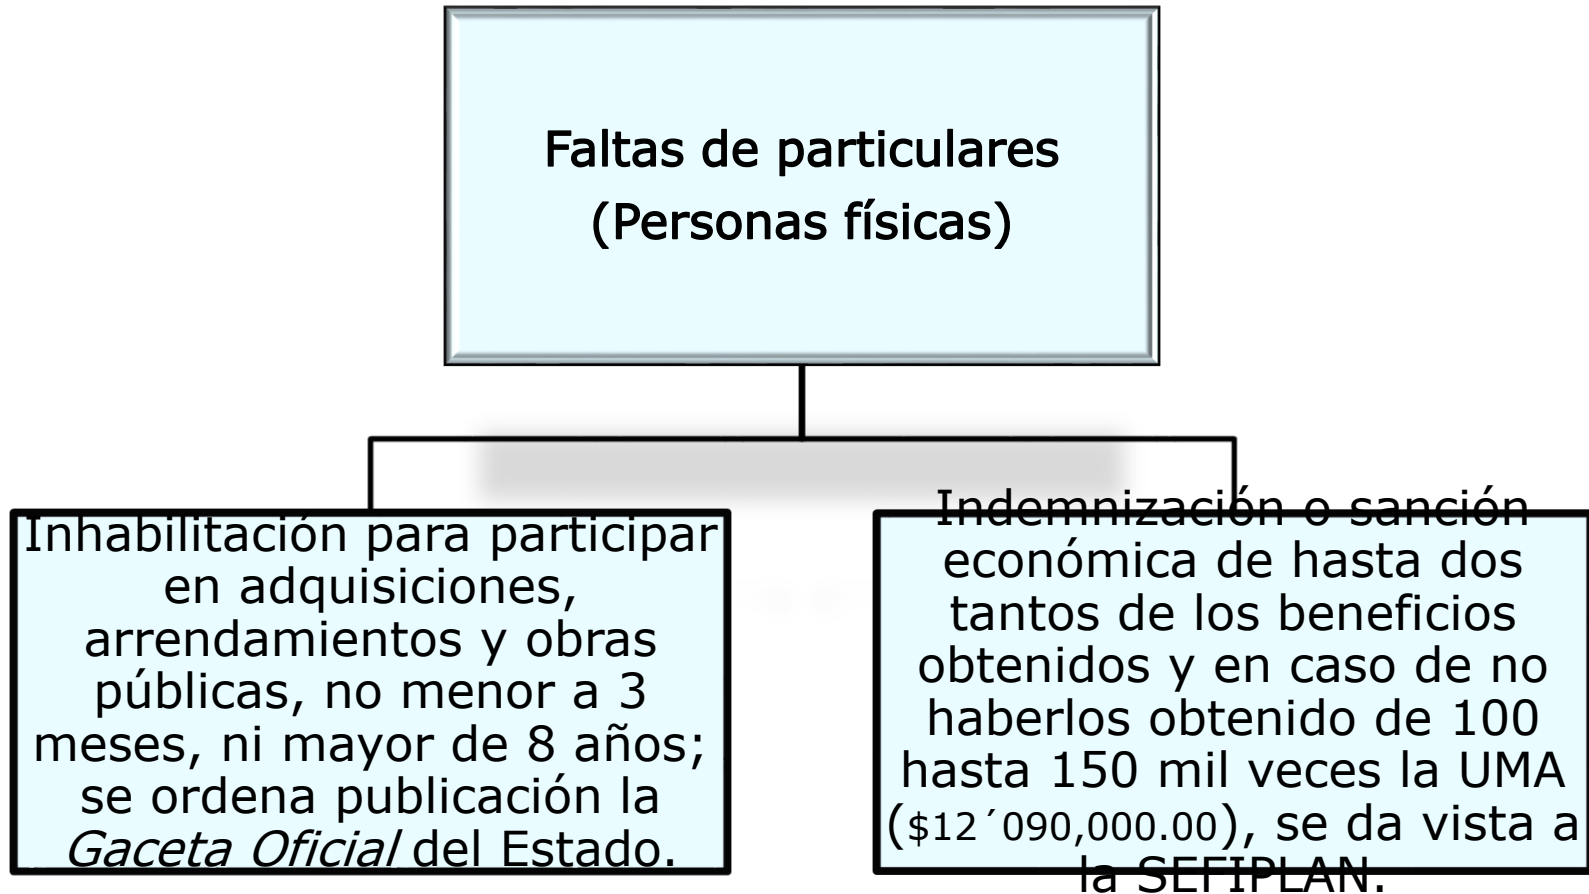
Faltas de particulares
(Personas físicas)

Inhabilitación para participar en adquisiciones, arrendamientos y obras públicas, no menor a 3 meses, ni mayor de 8 años; se ordena publicación la *Gaceta Oficial* del Estado.

Indemnización o sanción económica de hasta dos tantos de los beneficios obtenidos y en caso de no haberlos obtenido de 100 hasta 150 mil veces la UMA (\$12´090,000.00), se da vista a la SEFIPLAN.